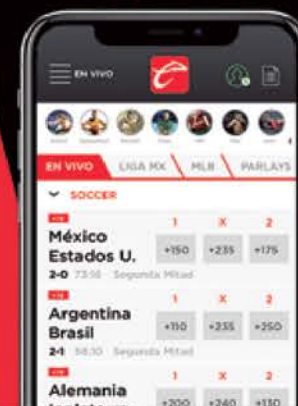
EN VIVO

EN VIVO
LIGA MX
MLB
PARLAYS

SOCCER

1 X 2
México
Estados U.
+150 +235 +175
2-0 73:18 Segunda Mitad

1 X 2
Argentina
Brasil
+110 +235 +250
2-1 58:30 Segunda Mitad

1 X 2
Alemania
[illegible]
+200 +240 +130